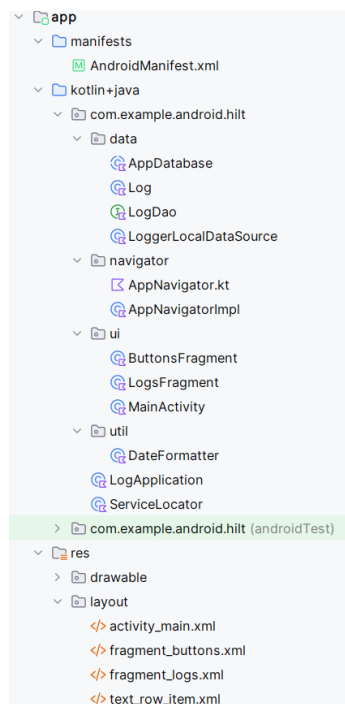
app
manifests
AndroidManifest.xml
kotlin+java
com.example.android.hilt
data
AppDatabase
Log
LogDao
LoggerLocalDataSource
navigator
AppNavigator.kt
AppNavigatorImpl
ui
ButtonsFragment
LogsFragment
MainActivity
util
DateFormatter
LogApplication
ServiceLocator
com.example.android.hilt (androidTest)
res
drawable
layout
activity_main.xml
fragment_buttons.xml
fragment_logs.xml
text_row_item.xml